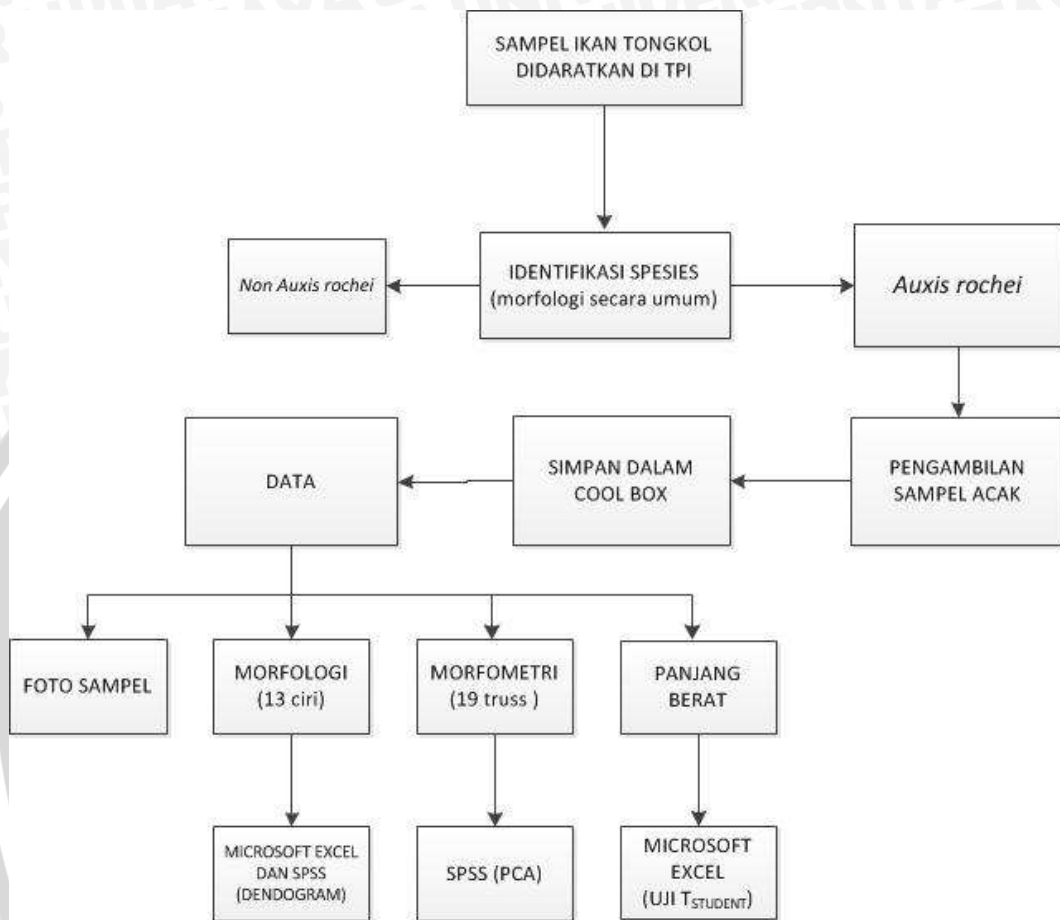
SAMPEL IKAN TONGKOL DIDARATKAN DI TPI

Non Auxis rochei

IDENTIFIKASI SPESIES (morfologi secara umum)

Auxis rochei

DATA

SIMPAN DALAM COOL BOX

PENGAMBILAN SAMPEL ACAK

FOTO SAMPEL

MORFOLOGI (13 ciri)

MORFOMETRI (19 truss )

PANJANG BERAT

MICROSOFT EXCEL DAN SPSS (DENDOGRAM)

SPSS (PCA)

MICROSOFT EXCEL (UJI $T_{STUDENT}$)